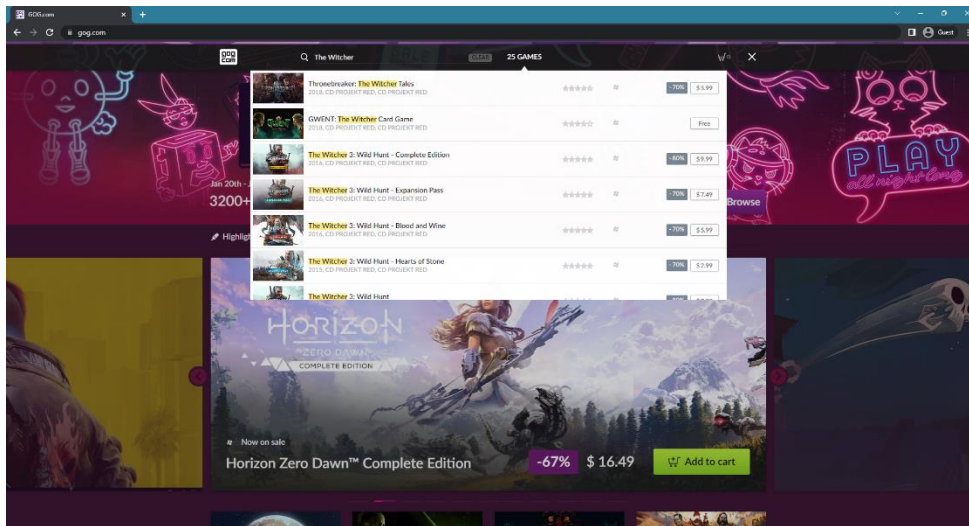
GOG.com
gog.com
Guest

GOG com
The Witcher
CLEAR
25 GAMES

Thronebreaker: The Witcher Tales
2018, CD PROJEKT RED, CD PROJEKT RED
-70% $5.99

GWENT: The Witcher Card Game
2018, CD PROJEKT RED, CD PROJEKT RED
Free

The Witcher 3: Wild Hunt - Complete Edition
2016, CD PROJEKT RED, CD PROJEKT RED
-80% $9.99

The Witcher 3: Wild Hunt - Expansion Pass
2016, CD PROJEKT RED, CD PROJEKT RED
-70% $7.49

The Witcher 3: Wild Hunt - Blood and Wine
2016, CD PROJEKT RED, CD PROJEKT RED
-70% $5.99

The Witcher 3: Wild Hunt - Hearts of Stone
2015, CD PROJEKT RED, CD PROJEKT RED
-70% $2.99

The Witcher 3: Wild Hunt

Jan 20th -
3200+
Browse
Highligh

PLAY
all night long

HORIZON
ZERO DAWN
COMPLETE EDITION

Now on sale
Horizon Zero Dawn™ Complete Edition
-67% $16.49
Add to cart